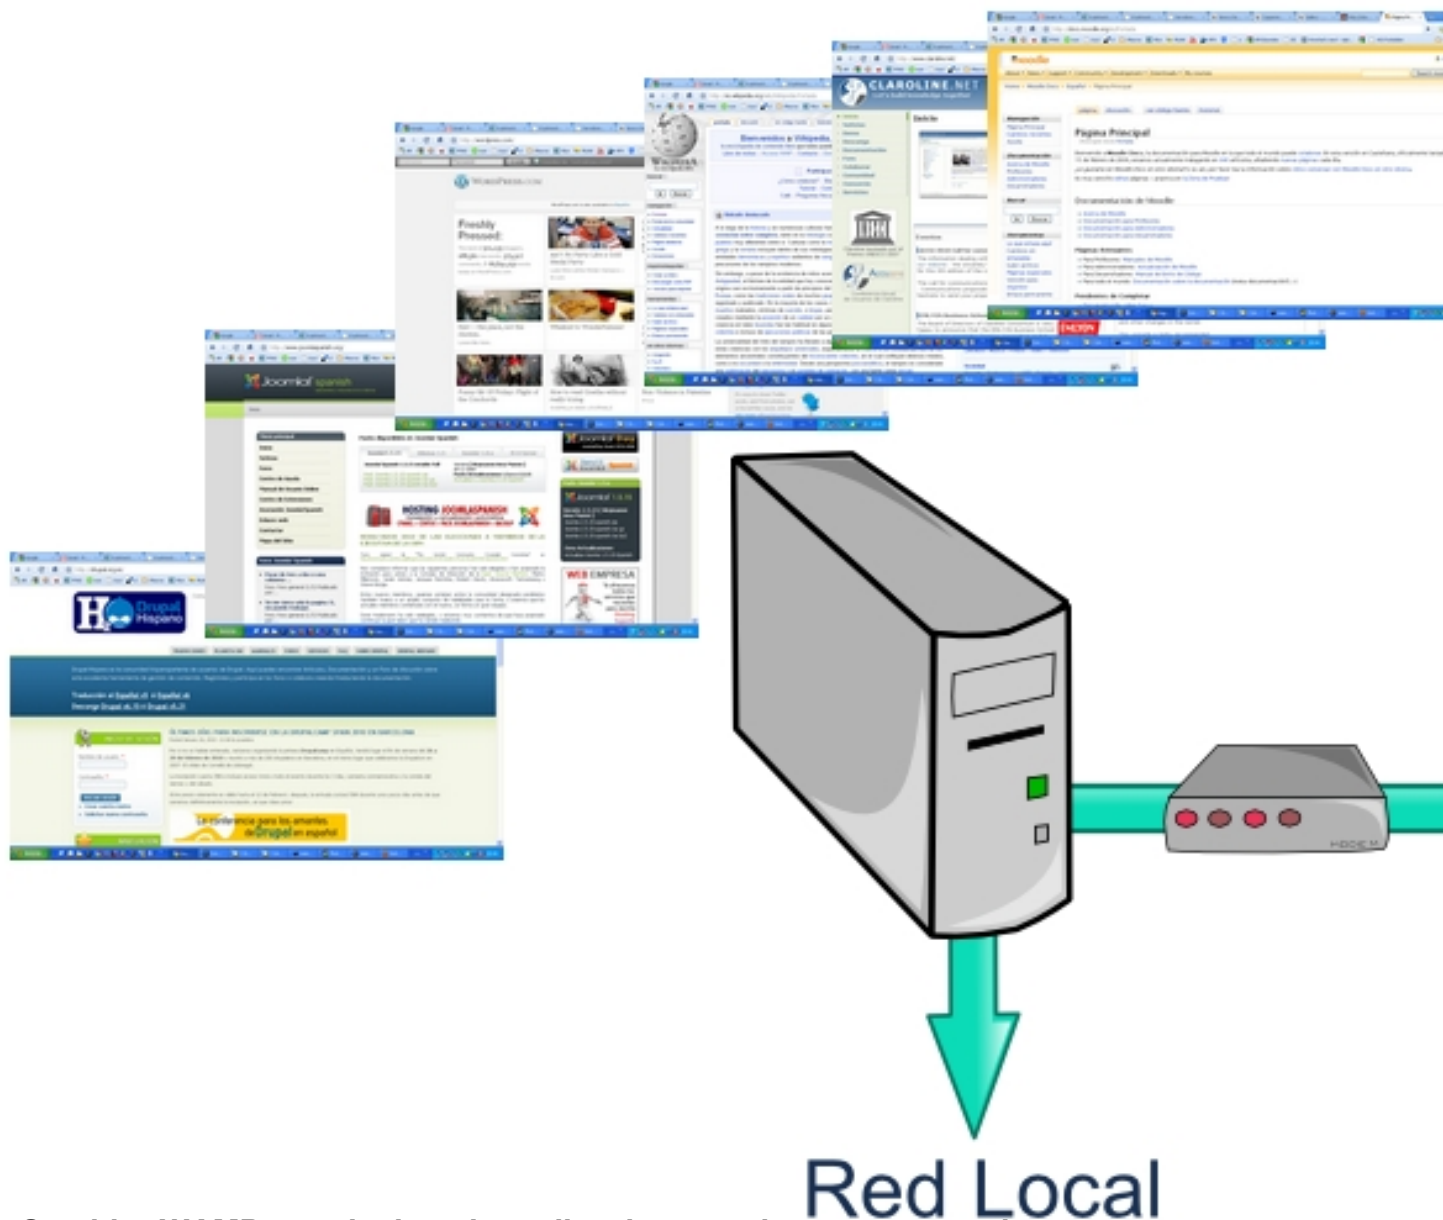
Drupal Hispano

Joomla! spanish

WordPress.com

Freshly Pressed

WIKIPEDIA

Bienvenidos a Wikipedia

CLAROLINE.NET

moodle

Página Principal

HOSTING JOOMLASPANISH

WEB EMPRESA

La conferencia para los amantes de Drupal en español

Red Local